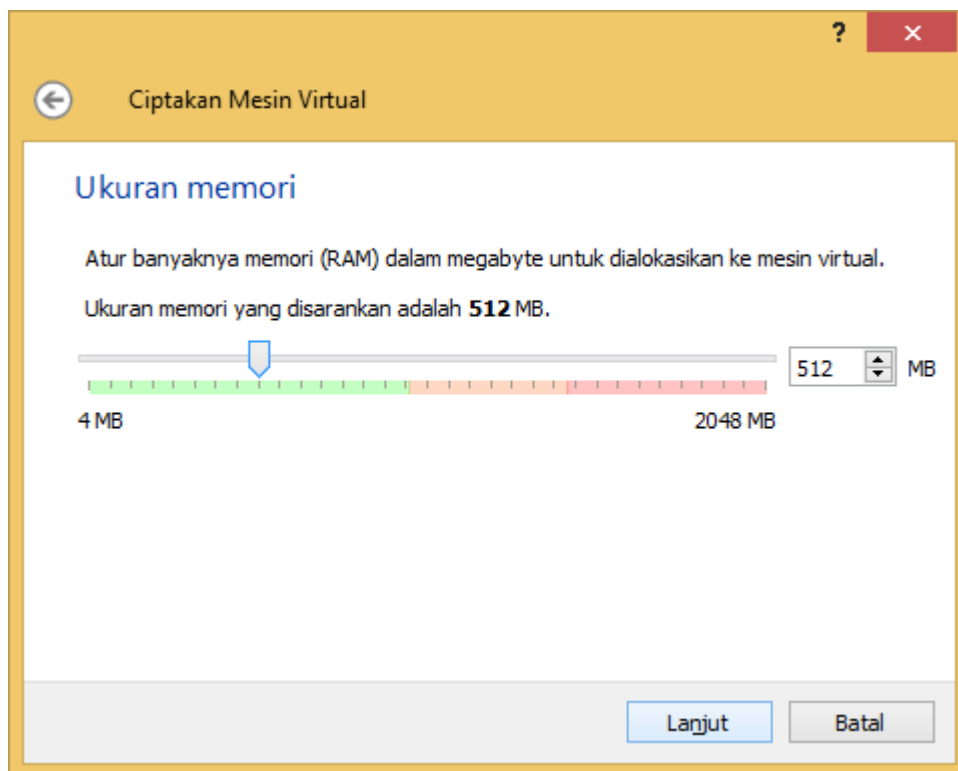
?
×
Ciptakan Mesin Virtual

Ukuran memori

Atur banyaknya memori (RAM) dalam megabyte untuk dialokasikan ke mesin virtual.

Ukuran memori yang disarankan adalah **512** MB.

512 MB

4 MB

2048 MB

Lanjut

Batal